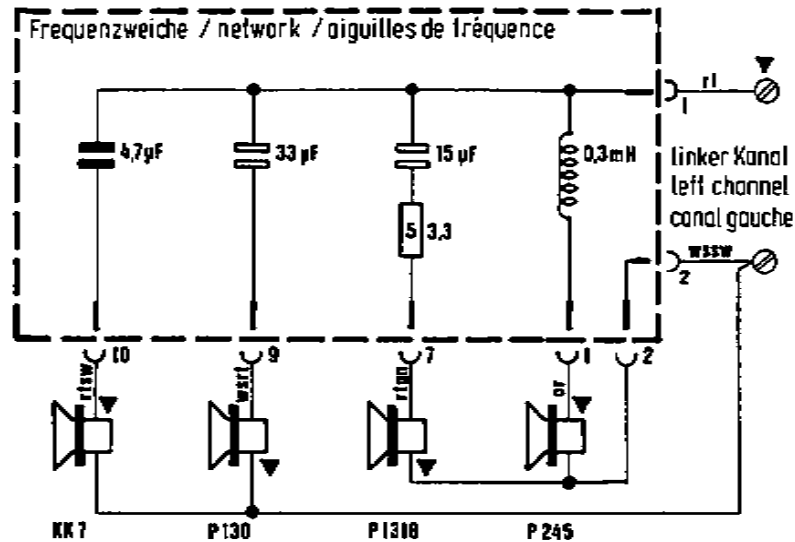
Frequenzweiche / network / aiguilles de fréquence

4,7µF

33 µF

15 µF

5 3,3

0,3mH

rt

1

linker Kanal
left channel
canal gauche

wssw

2

10

9

7

1

2

rtsw

wsrt

rtgn

or

KK 7

P 130

P 1318

P 245